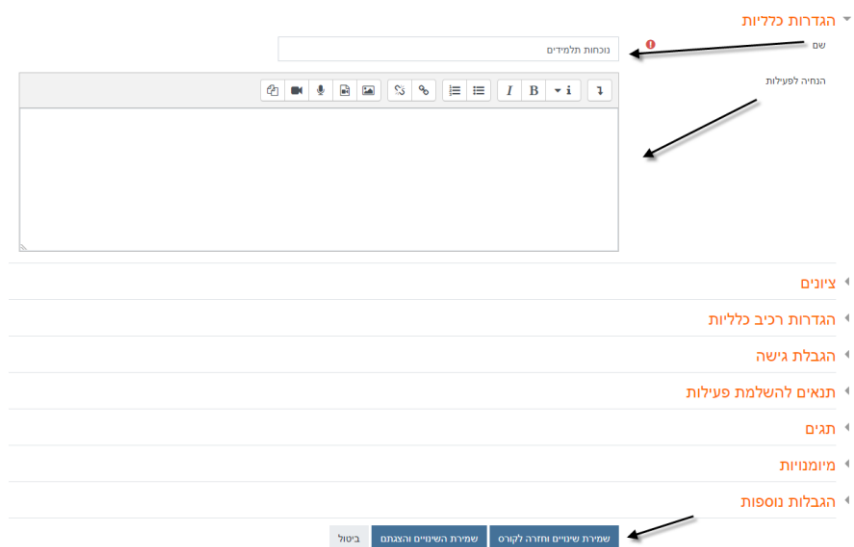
הגדרות כלליות

שם

נוכחות תלמידים

הנחיה לפעילות

B I i

ציונים

הגדרות רכיב כלליות

הגבלת גישה

תנאים להשלמת פעילות

תגים

מיומנויות

הגבלות נוספות

שמירת שינויים וחזרה לקורס

שמירת השינויים והצגתם

ביטול